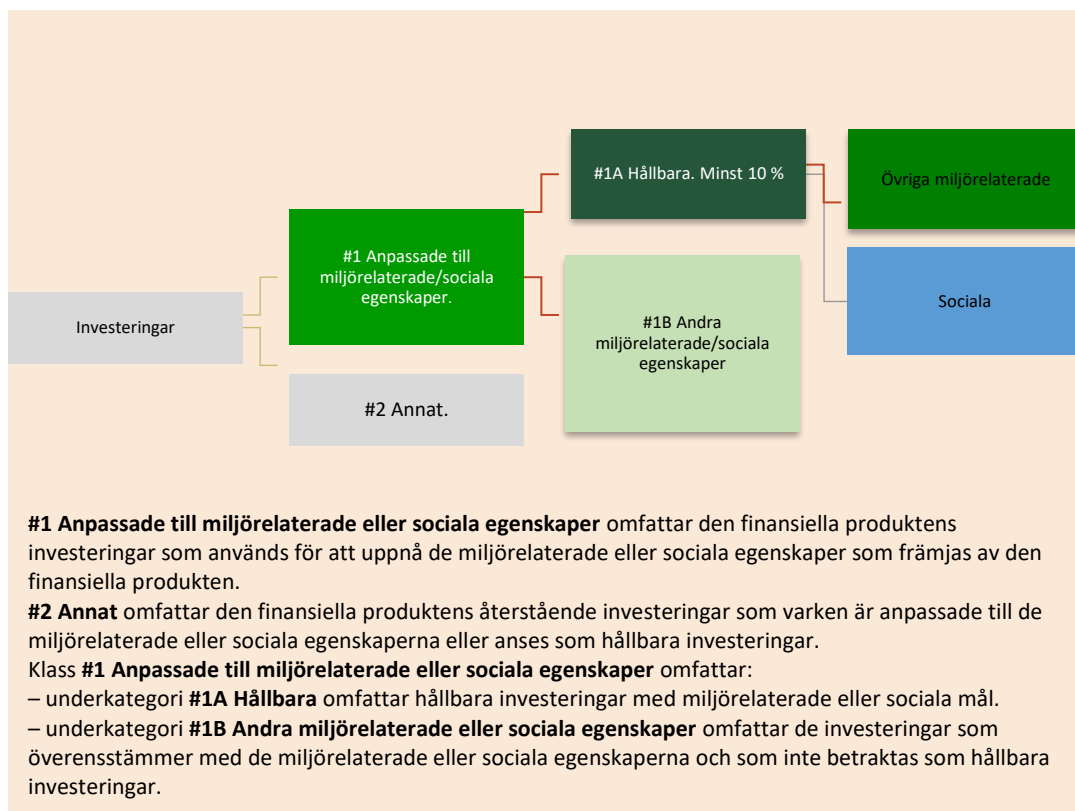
Investeringar

#1 Anpassade till miljörelaterade/sociala egenskaper.

#2 Annat.

#1A Hållbara. Minst 10 %

#1B Andra miljörelaterade/sociala egenskaper

Övriga miljörelaterade

Sociala

**#1 Anpassade till miljörelaterade eller sociala egenskaper** omfattar den finansiella produktens investeringar som används för att uppnå de miljörelaterade eller sociala egenskaper som främjas av den finansiella produkten.
**#2 Annat** omfattar den finansiella produktens återstående investeringar som varken är anpassade till de miljörelaterade eller sociala egenskaperna eller anses som hållbara investeringar.
Klass **#1 Anpassade till miljörelaterade eller sociala egenskaper** omfattar:
– underkategori **#1A Hållbara** omfattar hållbara investeringar med miljörelaterade eller sociala mål.
– underkategori **#1B Andra miljörelaterade eller sociala egenskaper** omfattar de investeringar som överensstämmer med de miljörelaterade eller sociala egenskaperna och som inte betraktas som hållbara investeringar.